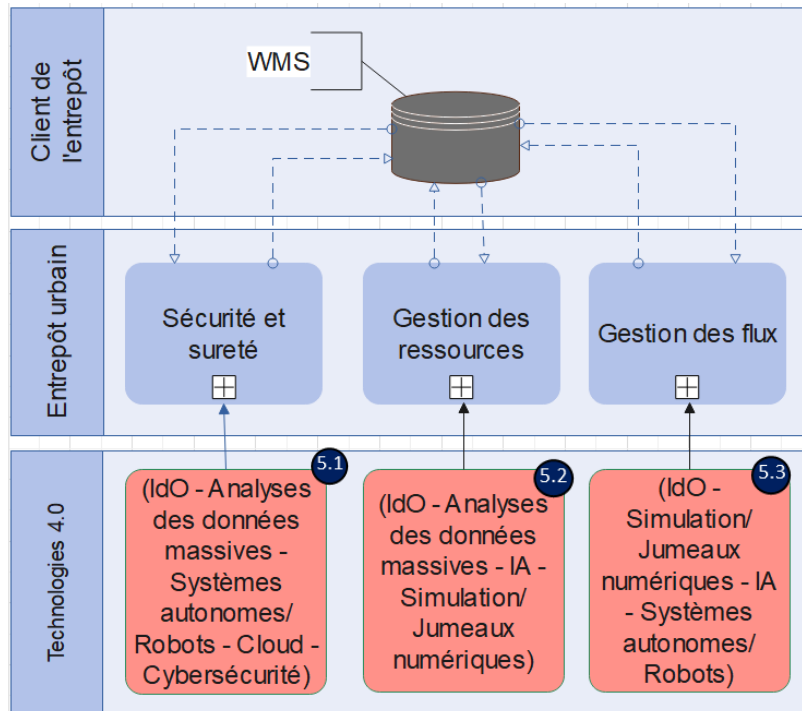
Client de l'entrepôt

WMS

Entrepôt urbain

Sécurité et sureté

Gestion des ressources

Gestion des flux

Technologies 4.0

5.1

(IdO - Analyses des données massives - Systèmes autonomes/ Robots - Cloud - Cybersécurité)

5.2

(IdO - Analyses des données massives - IA - Simulation/ Jumeaux numériques)

5.3

(IdO - Simulation/ Jumeaux numériques - IA - Systèmes autonomes/ Robots)